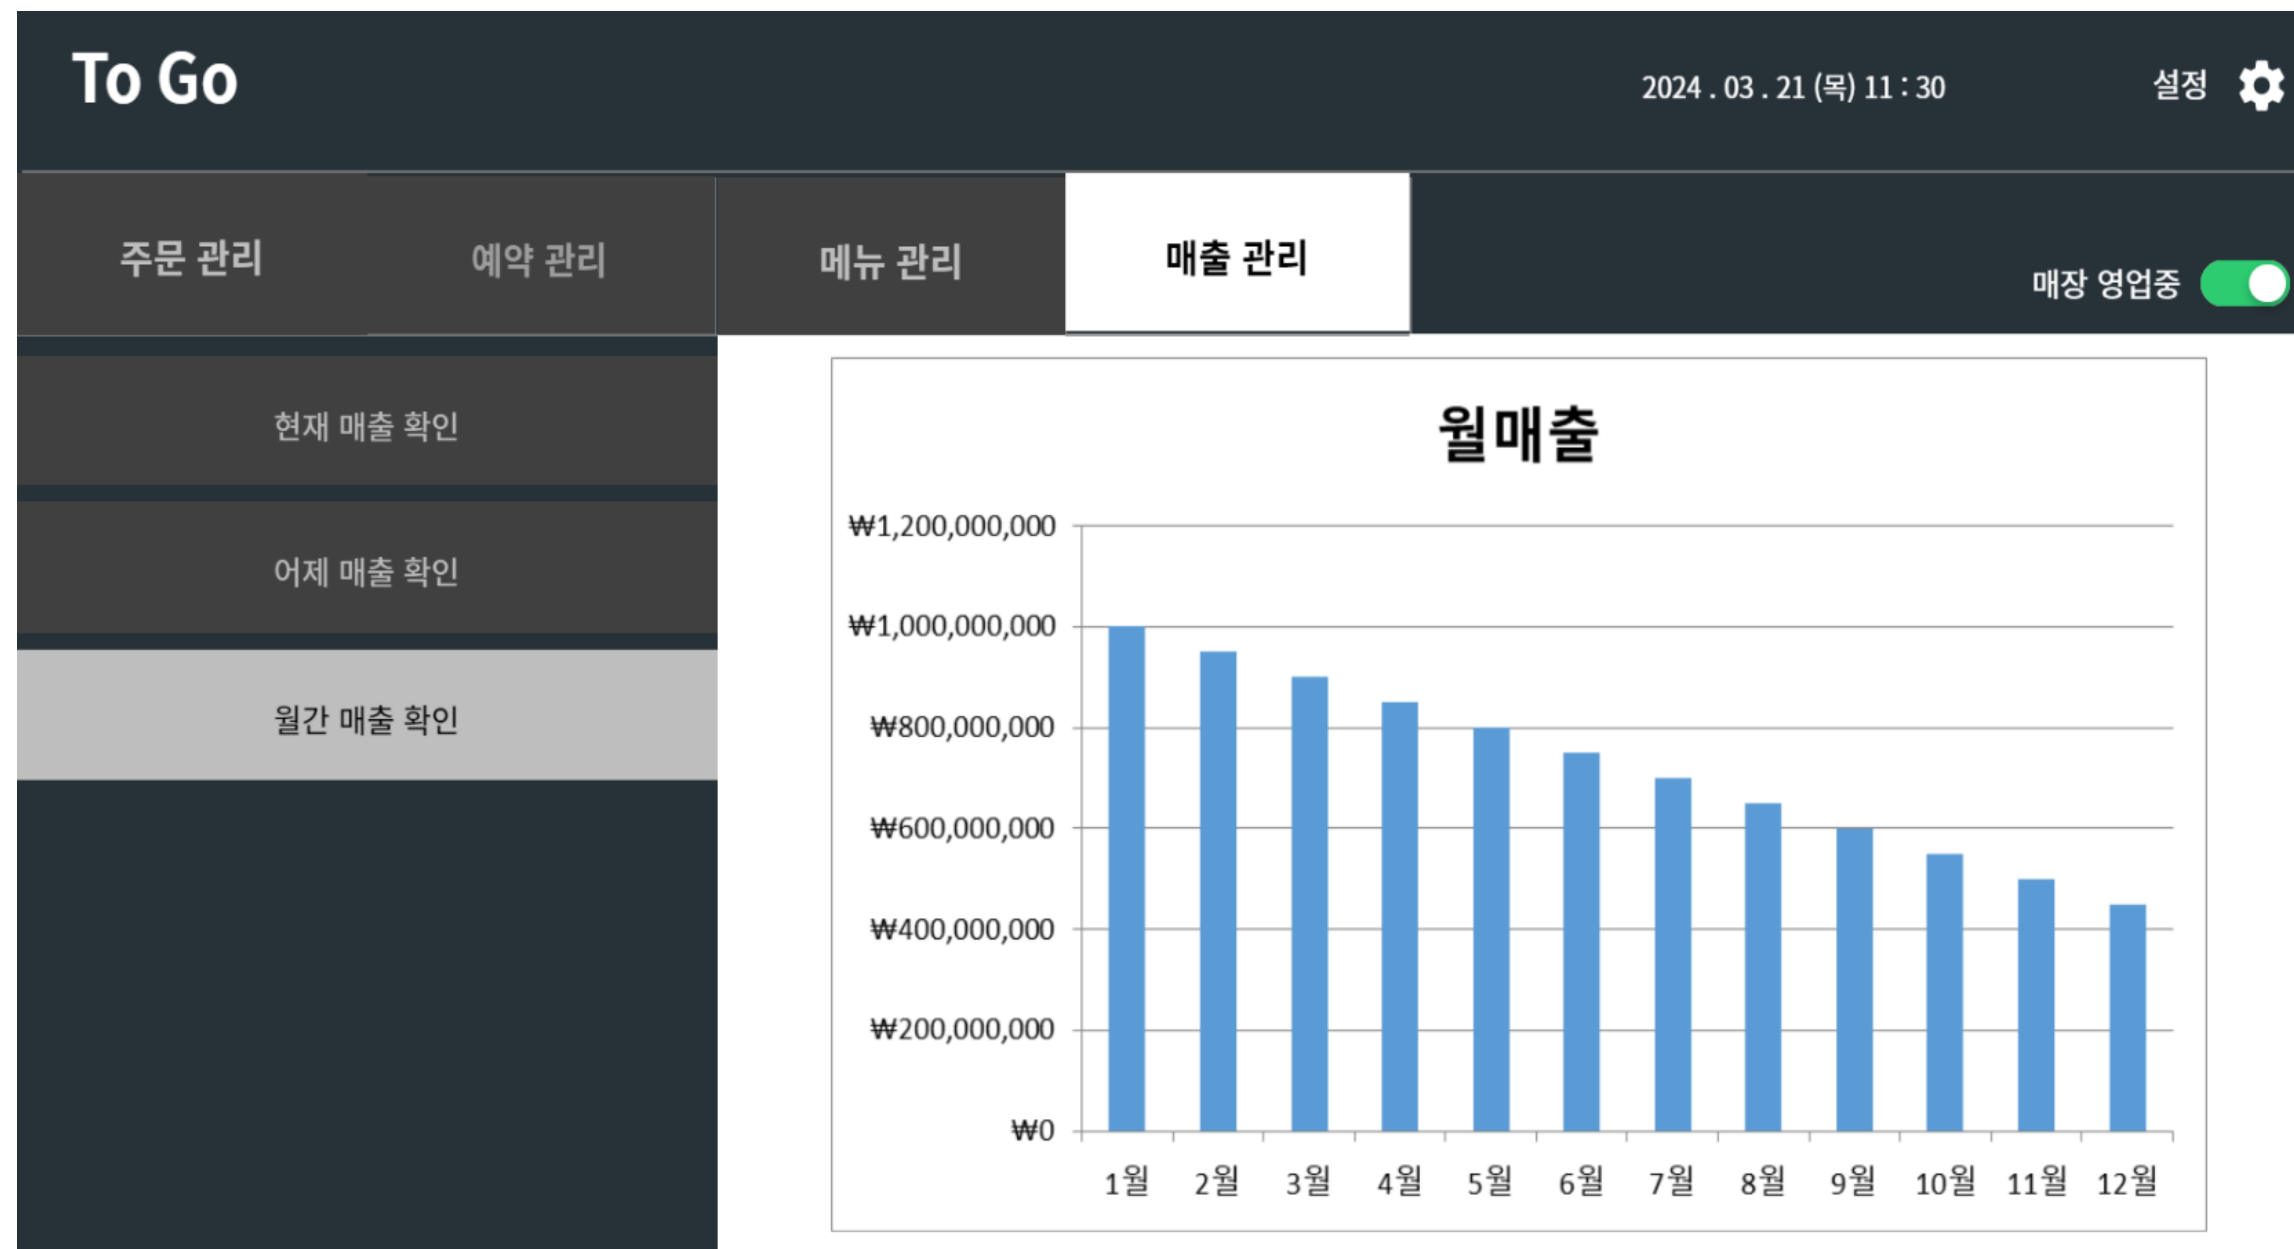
To Go

2024 . 03 . 21 (목) 11 : 30

설정

주문 관리
예약 관리
메뉴 관리
매출 관리

매장 영업중

현재 매출 확인
어제 매출 확인
월간 매출 확인

월매출

₩1,200,000,000
₩1,000,000,000
₩800,000,000
₩600,000,000
₩400,000,000
₩200,000,000
₩0

1월 2월 3월 4월 5월 6월 7월 8월 9월 10월 11월 12월